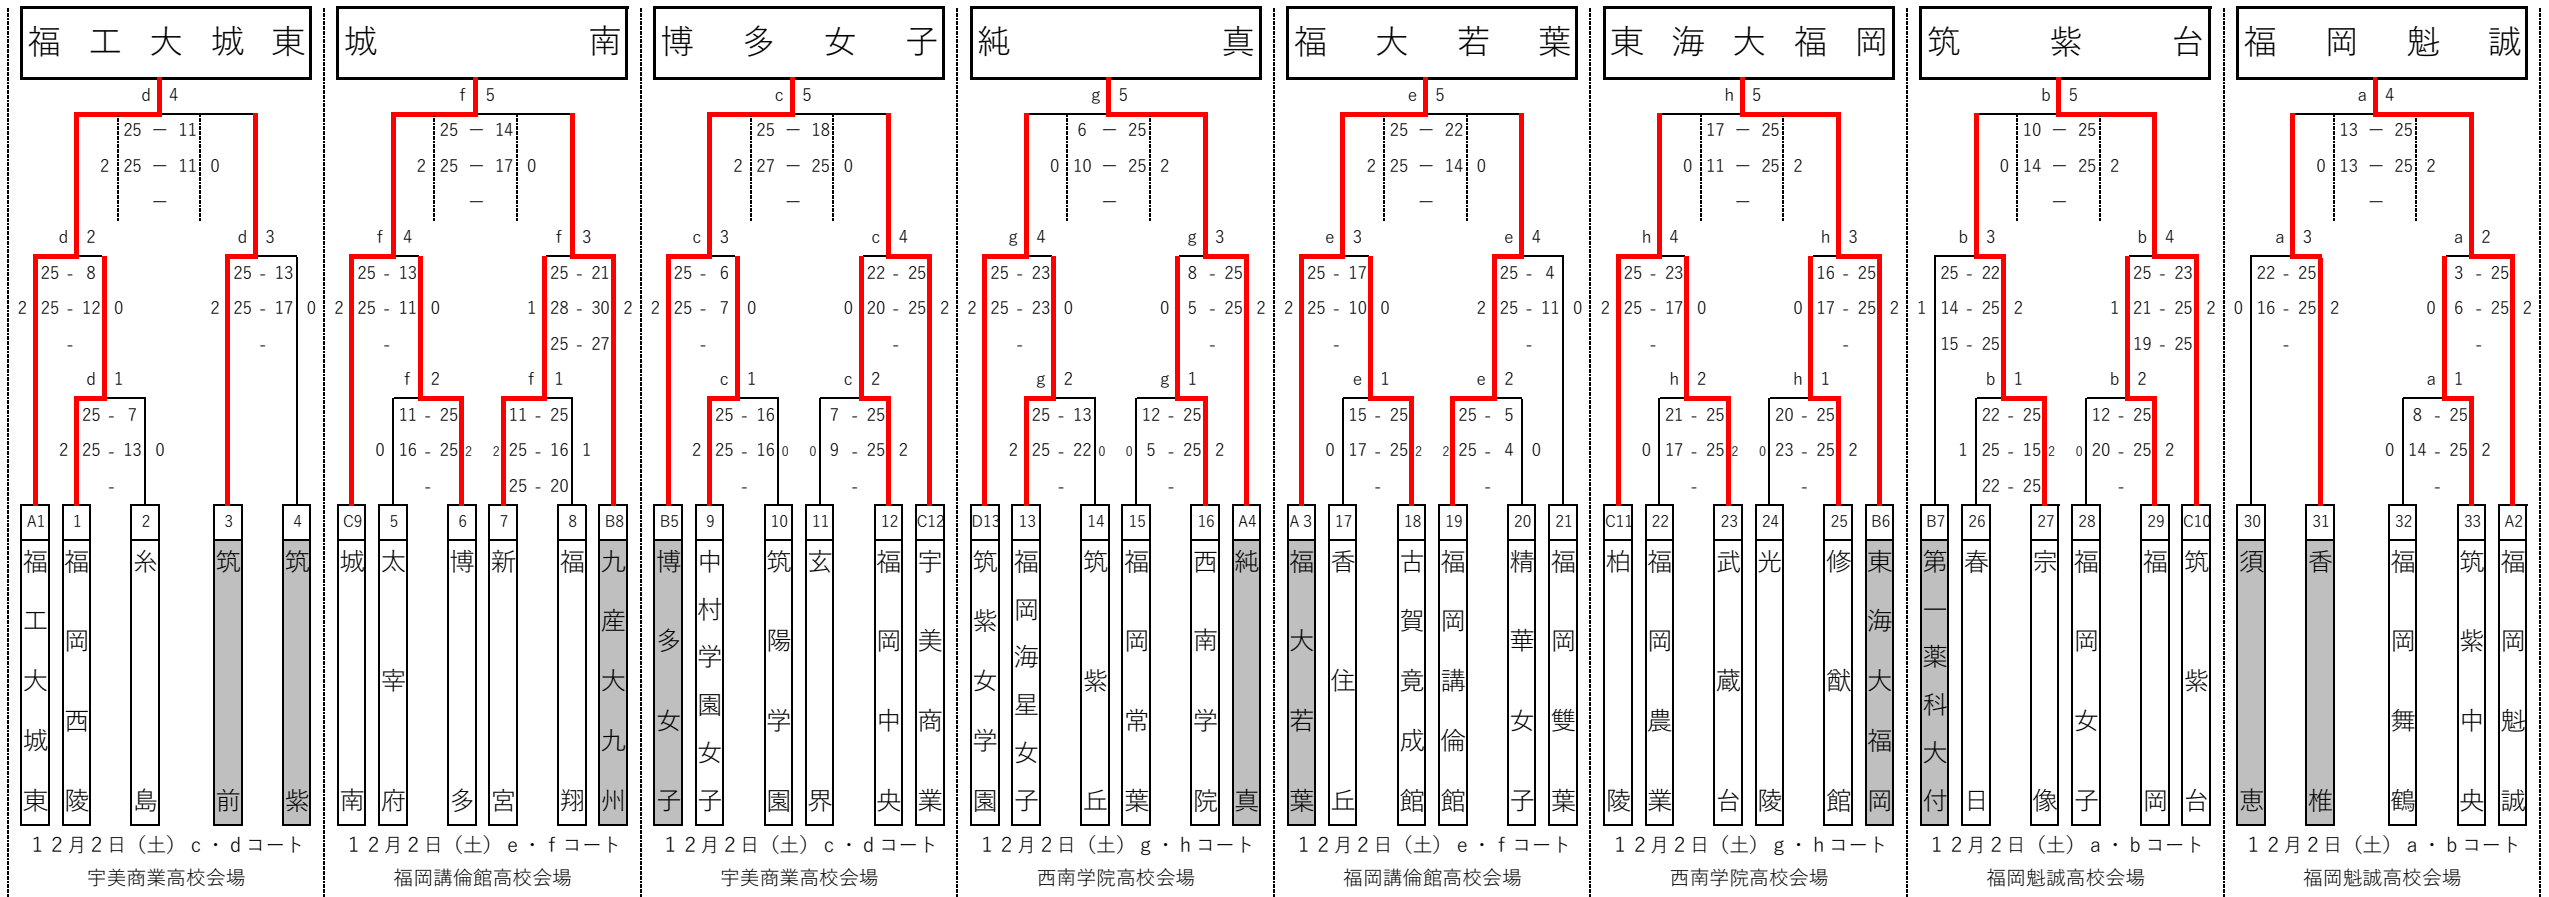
福工大城東

d 4
25 — 11
2 25 — 11 0
—

d 2
25 - 8
2 25 - 12 0
-

d 3
25 - 13
2 25 - 17 0
-

d 1
25 - 7
2 25 - 13 0
-

A1 福工大城東
1 福岡西陵
2 糸島
3 筑前
4 筑紫

１２月２日（土） c・dコート
宇美商業高校会場

城南

f 5
25 — 14
2 25 — 17 0
—

f 4
25 - 13
2 25 - 11 0
-

f 3
25 - 21
1 28 - 30 2
25 - 27

f 2
11 - 25
0 16 - 25 2
-

f 1
11 - 25
2 25 - 16 1
25 - 20

C9 城南
5 太宰府
6 博多
7 新宮
8 福翔
B8 九産大九州

１２月２日（土） e・fコート
福岡講倫館高校会場

博多女子

c 5
25 — 18
2 27 — 25 0
—

c 3
25 - 6
2 25 - 7 0
-

c 4
22 - 25
0 20 - 25 2
-

c 1
25 - 16
2 25 - 16 0
-

c 2
7 - 25
0 9 - 25 2
-

B5 博多女子
9 中村学園女子
10 筑陽学園
11 玄界
12 福岡中央
C12 宇美商業

１２月２日（土） c・dコート
宇美商業高校会場

純真

g 5
6 — 25
0 10 — 25 2
—

g 4
25 - 23
2 25 - 23 0
-

g 3
8 - 25
0 5 - 25 2
-

g 2
25 - 13
2 25 - 22 0
-

g 1
12 - 25
0 5 - 25 2
-

D13 筑紫女学園
13 福岡海星女子
14 筑紫丘
15 福岡常葉
16 西南学院
A4 純真

１２月２日（土） g・hコート
西南学院高校会場

福大若葉

e 5
25 — 22
2 25 — 14 0
—

e 3
25 - 17
2 25 - 10 0
-

e 4
25 - 4
2 25 - 11 0
-

e 1
15 - 25
0 17 - 25 2
-

e 2
25 - 5
2 25 - 4 0
-

A3 福大若葉
17 香住丘
18 古賀竟成館
19 福岡講倫館
20 精華女子
21 福岡雙葉

１２月２日（土） e・fコート
福岡講倫館高校会場

東海大福岡

h 5
17 — 25
0 11 — 25 2
—

h 4
25 - 23
2 25 - 17 0
-

h 3
16 - 25
0 17 - 25 2
-

h 2
21 - 25
0 17 - 25 2
-

h 1
20 - 25
0 23 - 25 2
-

C11 柏陵
22 福岡農業
23 武蔵台
24 光陵
25 修猷館
B6 東海大福岡

１２月２日（土） g・hコート
西南学院高校会場

筑紫台

b 5
10 — 25
0 14 — 25 2
—

b 3
25 - 22
1 14 - 25 2
15 - 25

b 4
25 - 23
1 21 - 25 2
19 - 25

b 1
22 - 25
1 25 - 15 2
22 - 25

b 2
12 - 25
0 20 - 25 2
-

B7 第一薬科大付
26 春日
27 宗像
28 福岡女子
29 福岡
C10 筑紫台

１２月２日（土） a・bコート
福岡魁誠高校会場

福岡魁誠

a 4
13 — 25
0 13 — 25 2
—

a 3
22 - 25
0 16 - 25 2
-

a 2
3 - 25
0 6 - 25 2
-

a 1
8 - 25
0 14 - 25 2
-

30 須恵
31 香椎
32 福岡舞鶴
33 筑紫中央
A2 福岡魁誠

１２月２日（土） a・bコート
福岡魁誠高校会場